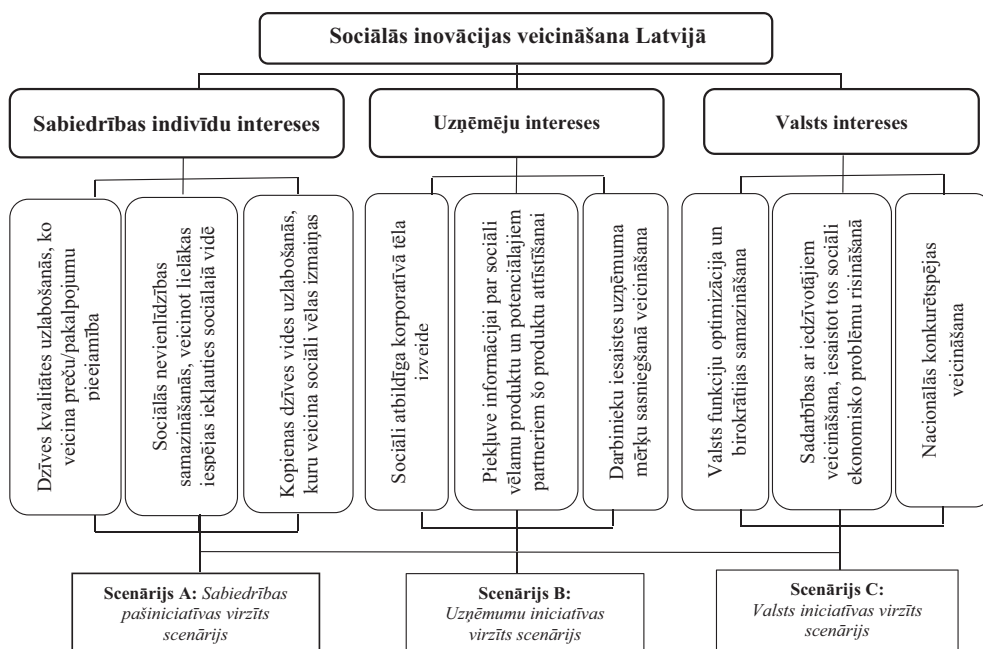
Sociālās inovācijas veicināšana Latvijā

Sabiedrības indivīdu intereses

Uzņēmēju intereses

Valsts intereses

Dzīves kvalitātes uzlabošanās, ko veicina preču/pakalpojumu pieejamība

Sociālās nevienlīdzības samazināšanās, veicinot lielākas iespējas iekļauties sociālajā vidē

Kopienas dzīves vides uzlabošanās, kuru veicina sociāli vēlas izmaiņas

Sociāli atbildīga korporatīvā tēla izveide

Piekļuve informācijai par sociāli vēlamu produktu un potenciālajiem partneriem šo produktu attīstīšanai

Darbinieku iesaistes uzņēmuma mērķu sasniegšanā veicināšana

Valsts funkciju optimizācija un birokrātijas samazināšana

Sadarbības ar iedzīvotājiem veicināšana, iesaistot tos sociāli ekonomisko problēmu risināšanā

Nacionālās konkurētspējas veicināšana

Scenārijs A: Sabiedrības pašiniciatīvas virzīts scenārijs

Scenārijs B: Uzņēmumu iniciatīvas virzīts scenārijs

Scenārijs C: Valsts iniciatīvas virzīts scenārijs